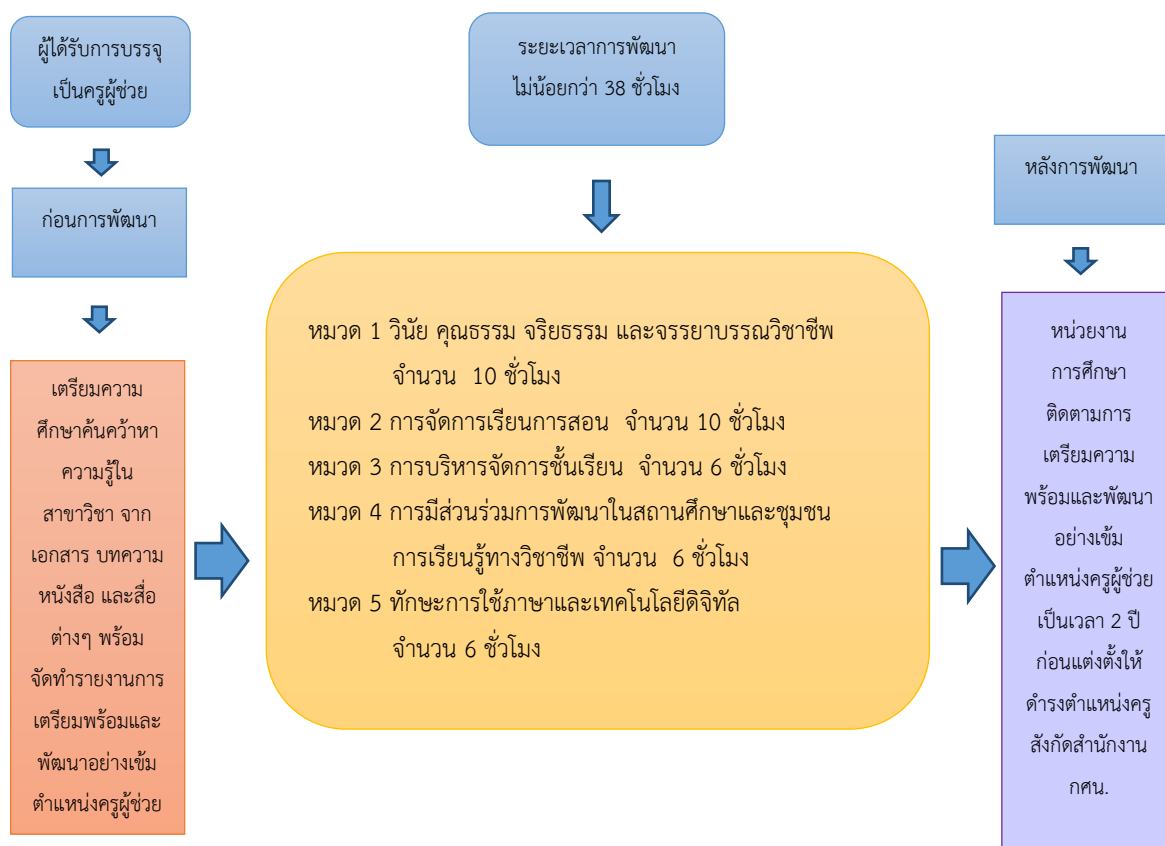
ผู้ได้รับการบรรจุ เป็นครูผู้ช่วย

ก่อนการพัฒนา

เตรียมความศึกษาค้นคว้าหาความรู้ในสาขาวิชา จากเอกสาร บทความ หนังสือ และสื่อต่างๆ พร้อมจัดทำรายงานการเตรียมพร้อมและพัฒนาอย่างเข้มตำแหน่งครูผู้ช่วย

ระยะเวลาการพัฒนา ไม่น้อยกว่า 38 ชั่วโมง

หมวด 1 วินัย คุณธรรม จริยธรรม และจรรยาบรรณวิชาชีพ จำนวน 10 ชั่วโมง
หมวด 2 การจัดการเรียนการสอน จำนวน 10 ชั่วโมง
หมวด 3 การบริหารจัดการชั้นเรียน จำนวน 6 ชั่วโมง
หมวด 4 การมีส่วนร่วมการพัฒนาในสถานศึกษาและชุมชน การเรียนรู้ทางวิชาชีพ จำนวน 6 ชั่วโมง
หมวด 5 ทักษะการใช้ภาษาและเทคโนโลยีดิจิทัล จำนวน 6 ชั่วโมง

หลังการพัฒนา

หน่วยงานการศึกษาติดตามการเตรียมความพร้อมและพัฒนาอย่างเข้มตำแหน่งครูผู้ช่วยเป็นเวลา 2 ปี ก่อนแต่งตั้งให้ดำรงตำแหน่งครู สังกัดสำนักงาน กศน.